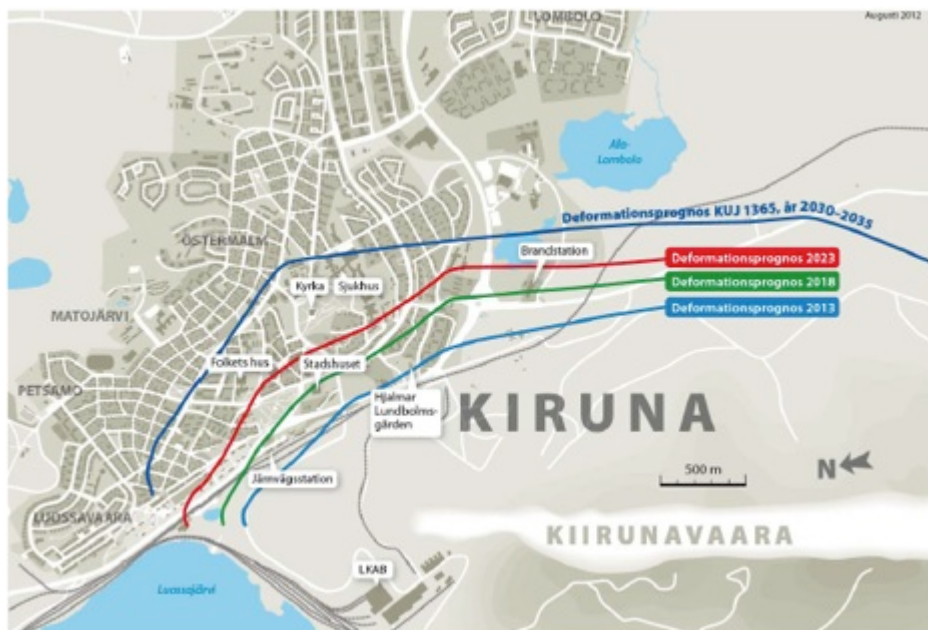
Augusti 2012

LOMBOLO

Ala-Lombolo

Deformationsprognos KUJ 1365, år 2030–2035

Brandstation

Deformationsprognos 2023

Deformationsprognos 2018

Deformationsprognos 2013

ÖSTERMALM

Kyrka

Sjukhus

MATOJÄRVI

Folkets hus

Stadshuset

PETSAMO

Hjalmar Lundbolmsgården

KIRUNA

500 m

N

Järnvägsstation

LUOSSAVAARA

KIIRUNAVAARA

LKAB

Luossajärvi